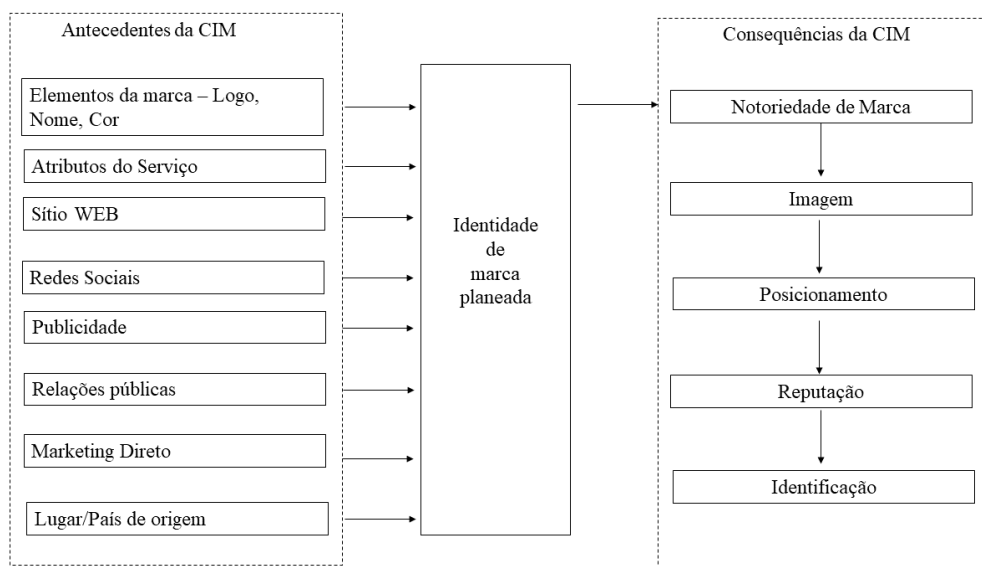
Antecedentes da CIM

Elementos da marca – Logo, Nome, Cor

Atributos do Serviço

Sítio WEB

Redes Sociais

Publicidade

Relações públicas

Marketing Direto

Lugar/País de origem

Identidade de marca planeada

Consequências da CIM

Notoriedade de Marca

Imagem

Posicionamento

Reputação

Identificação